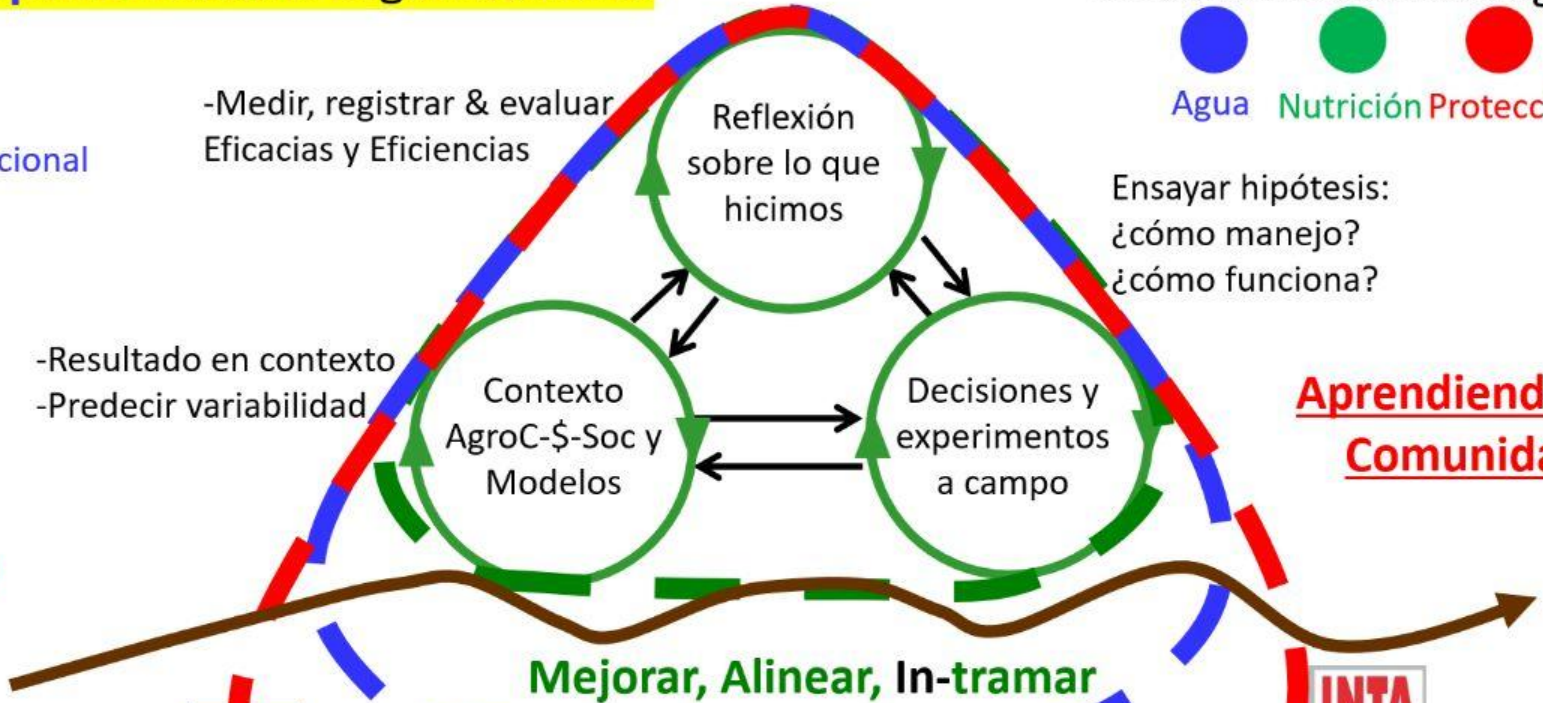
cional

-Medir, registrar & evaluar Eficacias y Eficiencias

Reflexión sobre lo que hicimos

Agua Nutrición Protecc

Ensayar hipótesis: ¿cómo manejo? ¿cómo funciona?

-Resultado en contexto
-Predecir variabilidad

Contexto AgroC-$-Soc y Modelos

Decisiones y experimentos a campo

Aprendiend
Comunida

Mejorar, Alinear, In-tramar

INTA